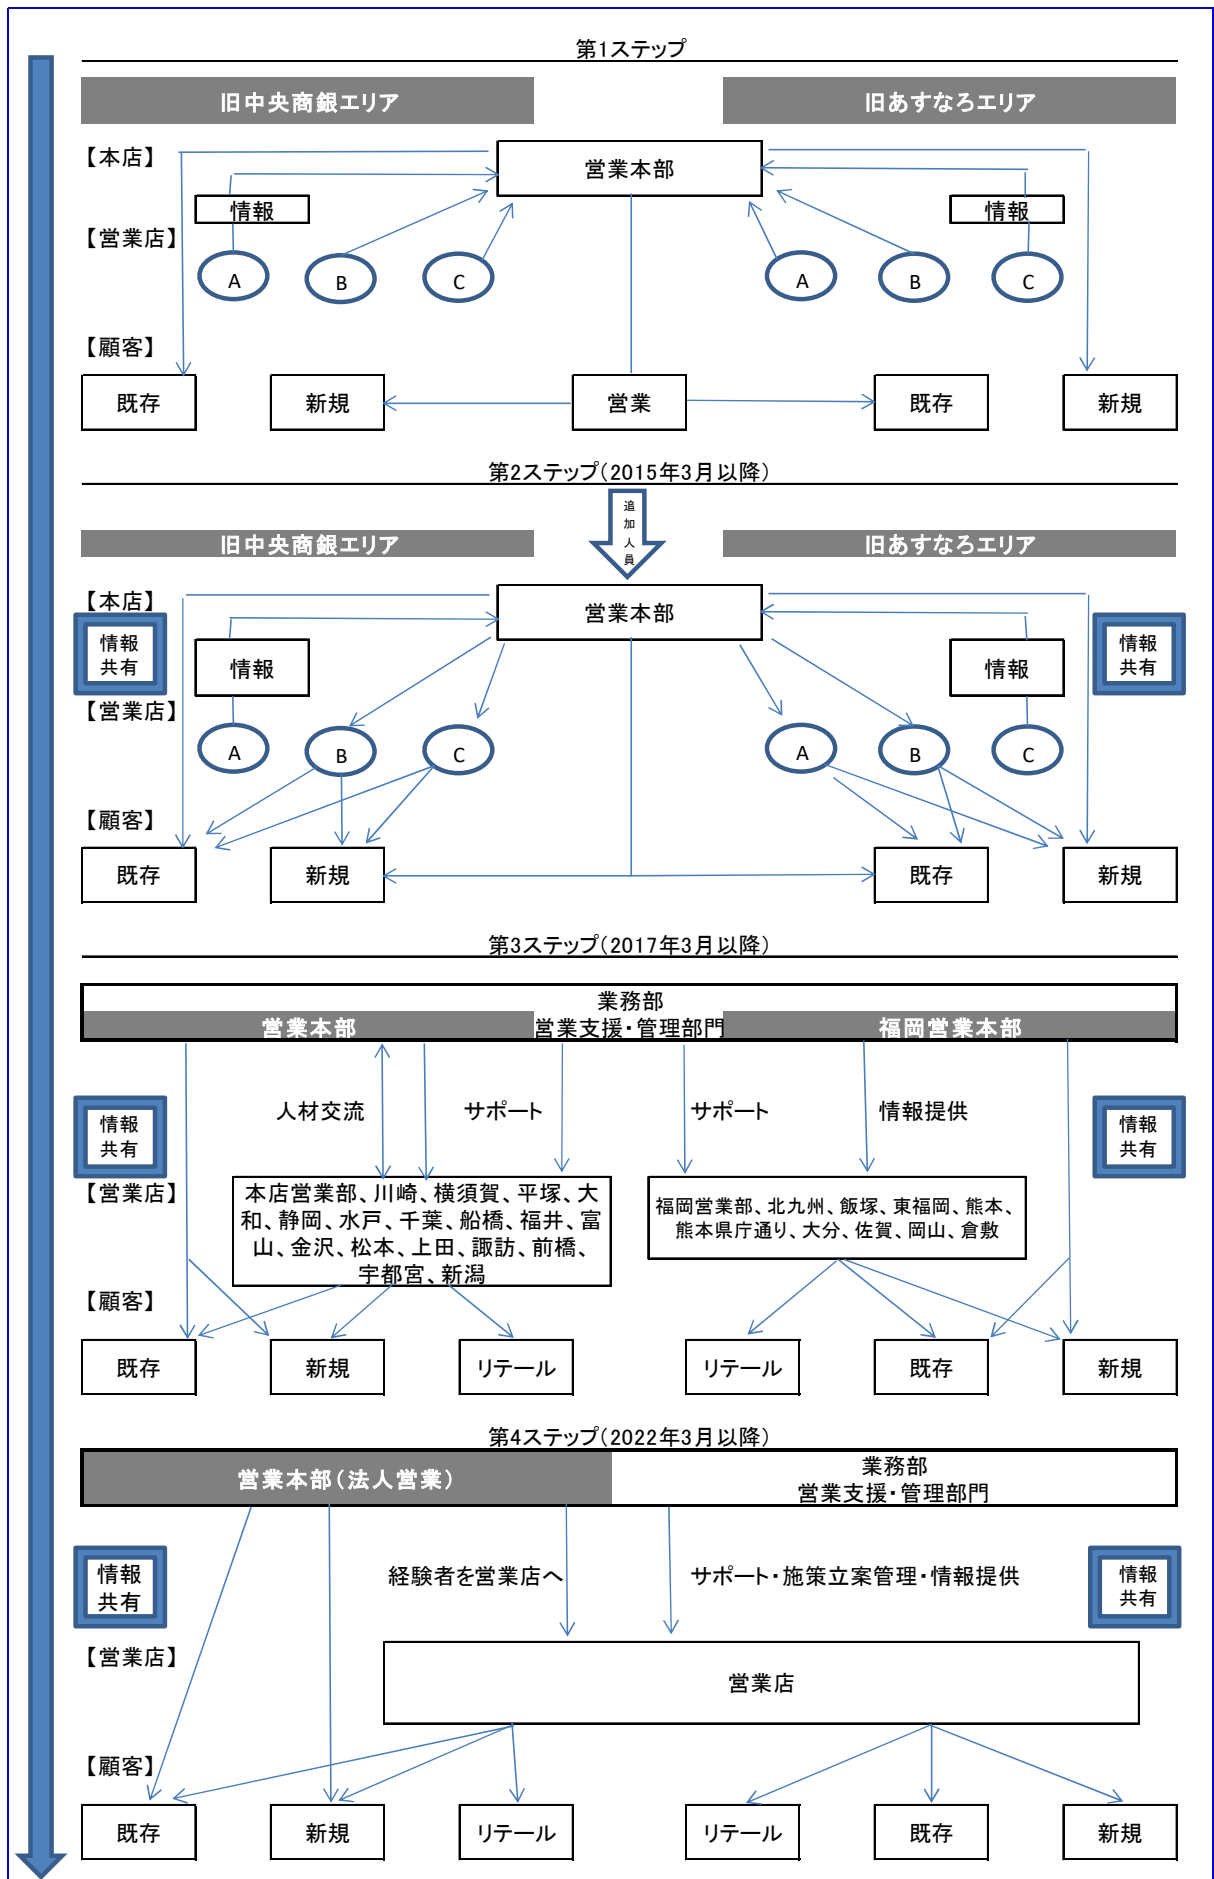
第1ステップ

旧中央商銀エリア

旧あすなろエリア

【本店】

営業本部

【営業店】

情報

情報

A B C

A B C

【顧客】

既存

新規

営業

既存

新規

第2ステップ（2015年3月以降）

追加人員

旧中央商銀エリア

旧あすなろエリア

【本店】

営業本部

情報共有

情報

情報

情報共有

【営業店】

A B C

A B C

【顧客】

既存

新規

既存

新規

第3ステップ（2017年3月以降）

業務部
営業支援・管理部門

営業本部

福岡営業本部

人材交流

サポート

サポート

情報提供

情報共有

情報共有

【営業店】

本店営業部、川崎、横須賀、平塚、大和、静岡、水戸、千葉、船橋、福井、富山、金沢、松本、上田、諏訪、前橋、宇都宮、新潟

福岡営業部、北九州、飯塚、東福岡、熊本、熊本県庁通り、大分、佐賀、岡山、倉敷

【顧客】

既存

新規

リテール

リテール

既存

新規

第4ステップ（2022年3月以降）

営業本部（法人営業）

業務部
営業支援・管理部門

情報共有

経験者を営業店へ

サポート・施策立案管理・情報提供

情報共有

【営業店】

営業店

【顧客】

既存

新規

リテール

リテール

既存

新規